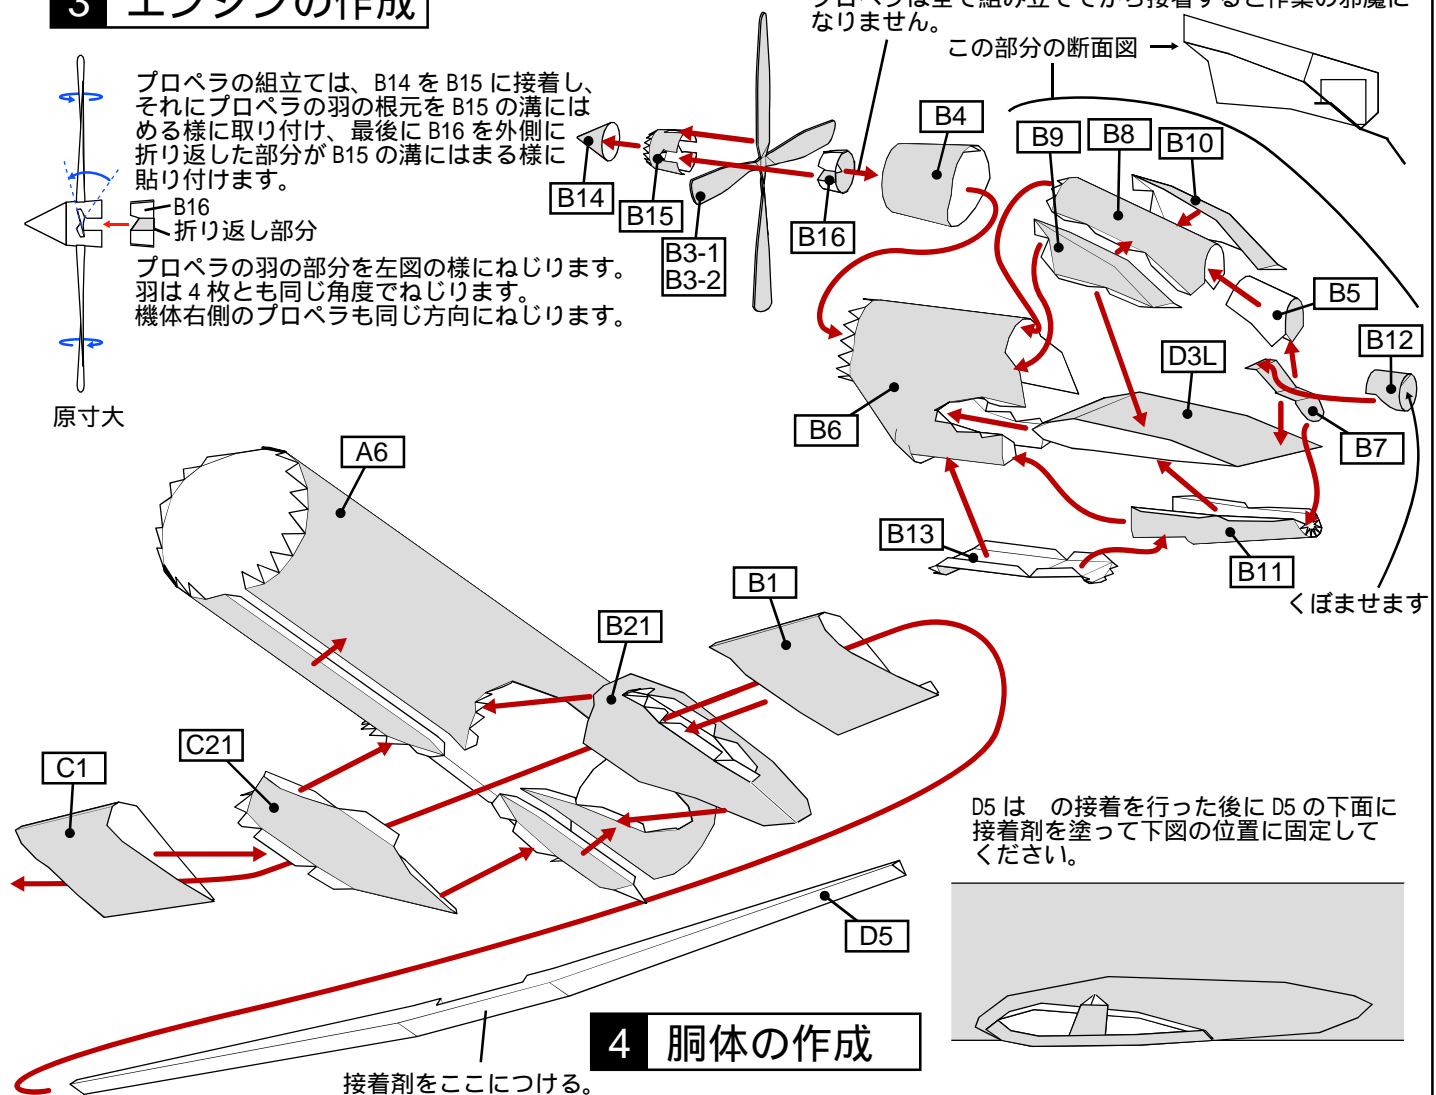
3 エンジンの作成

プロペラは全て組み立ててから接着すると作業の邪魔になりません。

この部分の断面図

プロペラの組立ては、B14 を B15 に接着し、それにプロペラの羽の根元を B15 の溝にはめる様に取り付け、最後に B16 を外側に折り返した部分が B15 の溝にはまる様に貼り付けます。

B16
折り返し部分

プロペラの羽の部分を左図の様にねじります。羽は 4 枚とも同じ角度でねじります。機体右側のプロペラも同じ方向にねじります。

原寸大

B14
B15
B3-1
B3-2
B16
B4
B9
B8
B10
B5
B12
D3L
B6
B7
B13
B11
くぼませます

A6
B1
B21
C21
C1
D5

D5 は　の接着を行った後に D5 の下面に接着剤を塗って下図の位置に固定してください。

4 胴体の作成

接着剤をここにつける。